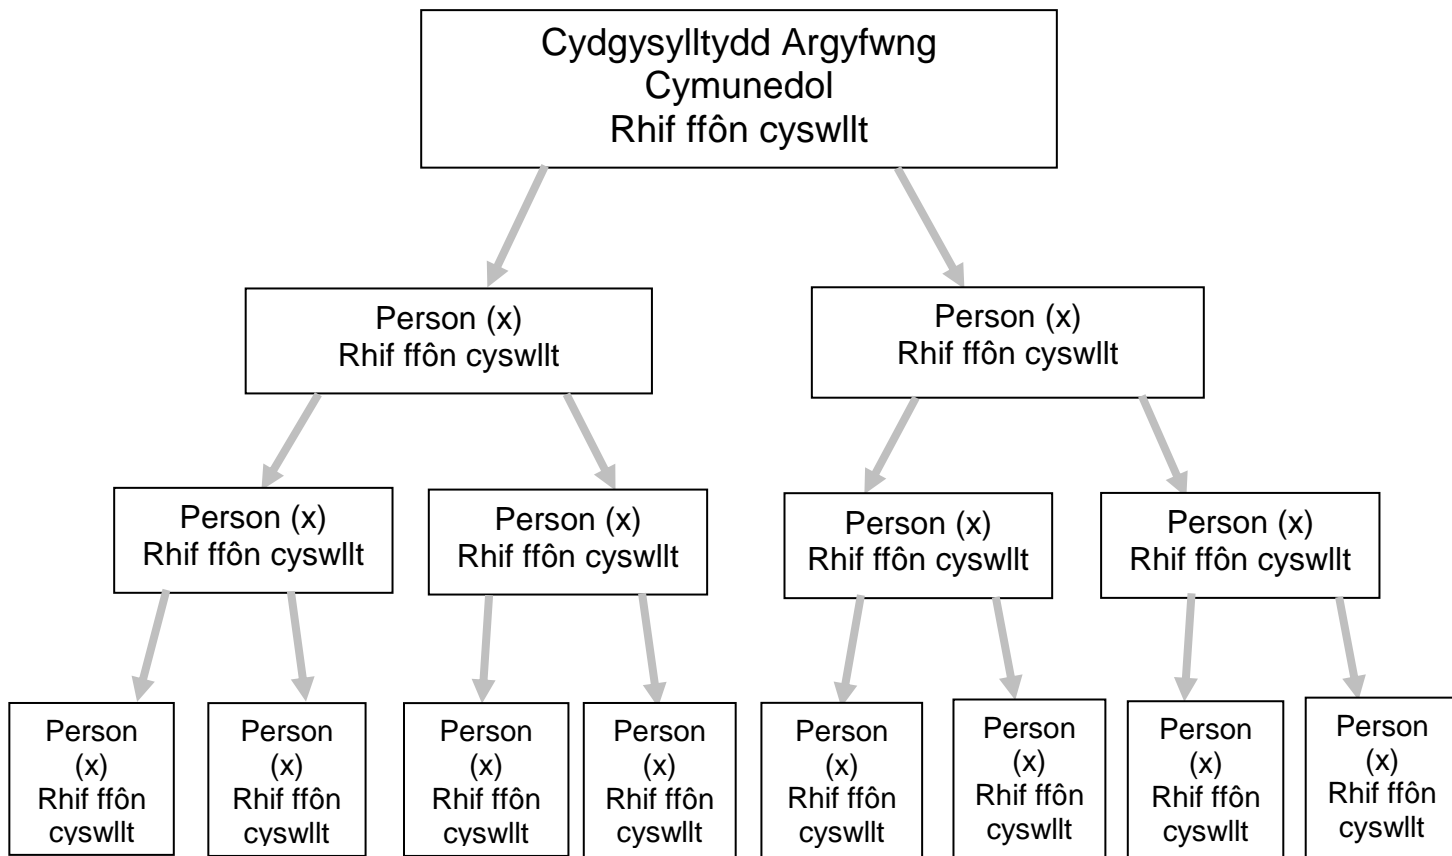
Cydgysylltydd Argyfwng Cymunedol
Rhif ffôn cyswllt

Person (x)
Rhif ffôn cyswllt

Person (x)
Rhif ffôn cyswllt

Person (x)
Rhif ffôn cyswllt

Person (x)
Rhif ffôn cyswllt

Person (x)
Rhif ffôn cyswllt

Person (x)
Rhif ffôn cyswllt

Person (x)
Rhif ffôn cyswllt

Person (x)
Rhif ffôn cyswllt

Person (x)
Rhif ffôn cyswllt

Person (x)
Rhif ffôn cyswllt

Person (x)
Rhif ffôn cyswllt

Person (x)
Rhif ffôn cyswllt

Person (x)
Rhif ffôn cyswllt

Person (x)
Rhif ffôn cyswllt

Person (x)
Rhif ffôn cyswllt